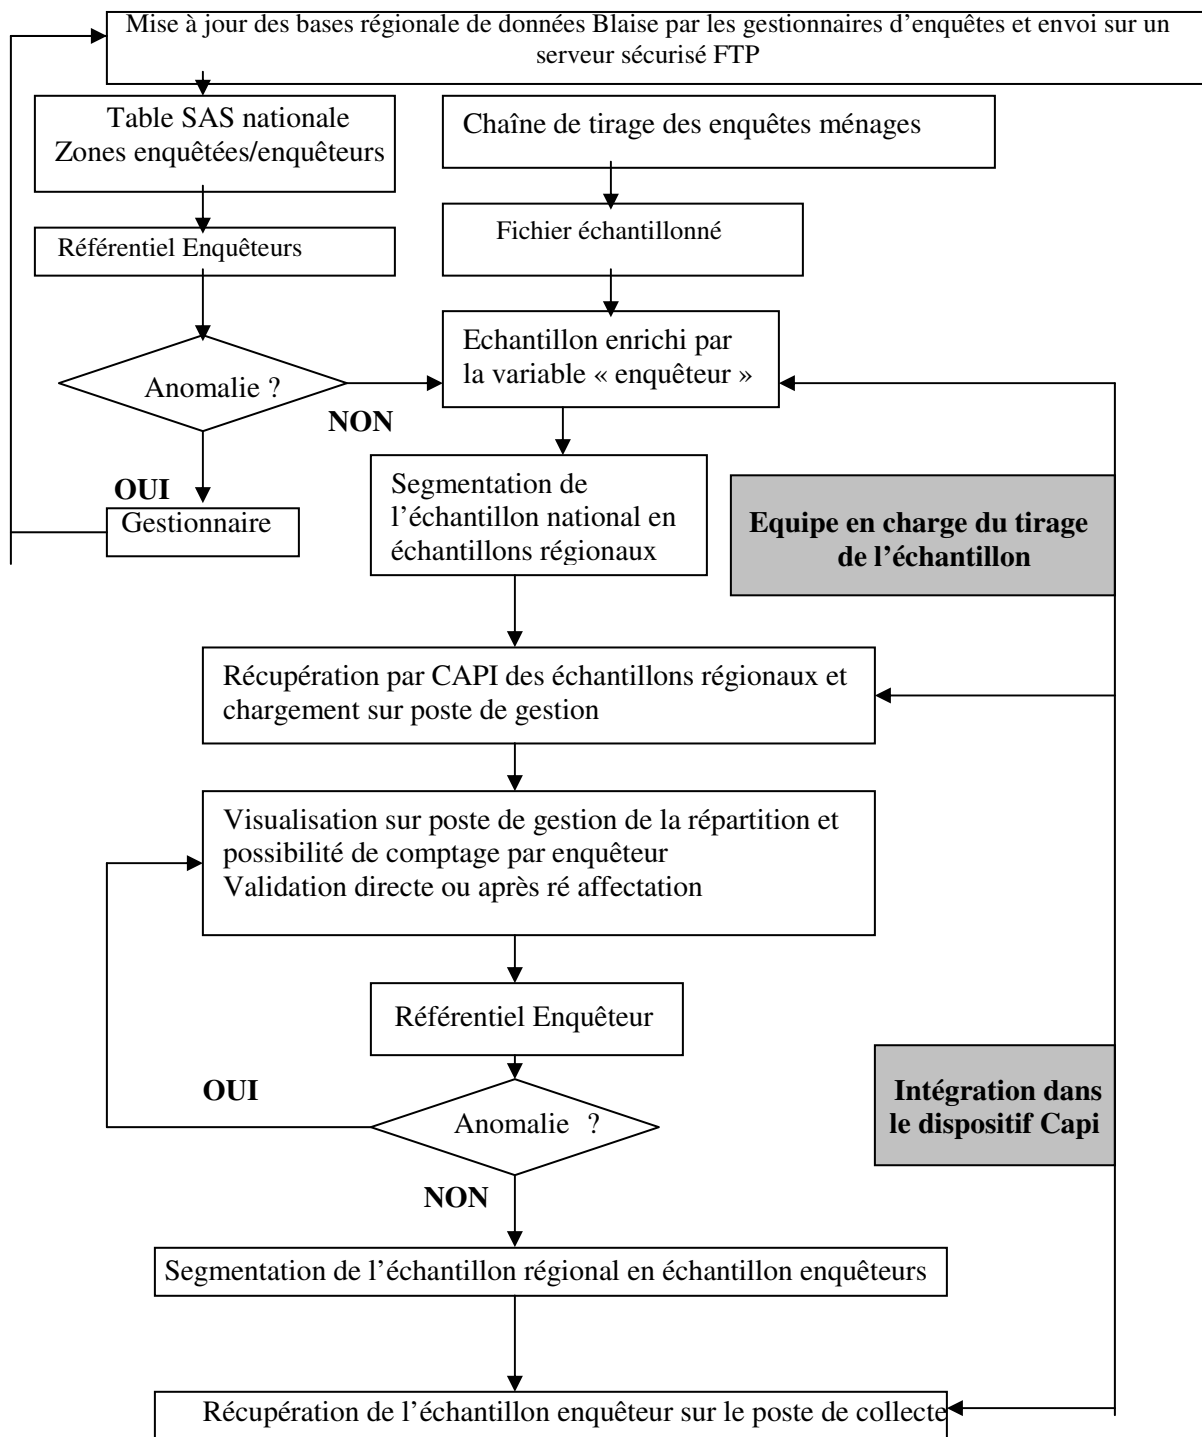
Mise à jour des bases régionale de données Blaise par les gestionnaires d'enquêtes et envoi sur un serveur sécurisé FTP

Table SAS nationale
Zones enquêtées/enquêteurs

Chaîne de tirage des enquêtes ménages

Référentiel Enquêteurs

Fichier échantillonné

Anomalie ?

Echantillon enrichi par la variable « enquêteur »

NON

OUI

Gestionnaire

Segmentation de l'échantillon national en échantillons régionaux

Equipe en charge du tirage de l'échantillon

Récupération par CAPI des échantillons régionaux et chargement sur poste de gestion

Visualisation sur poste de gestion de la répartition et possibilité de comptage par enquêteur
Validation directe ou après ré affectation

Référentiel Enquêteur

OUI

Intégration dans le dispositif Capi

Anomalie ?

NON

Segmentation de l'échantillon régional en échantillon enquêteurs

Récupération de l'échantillon enquêteur sur le poste de collecte